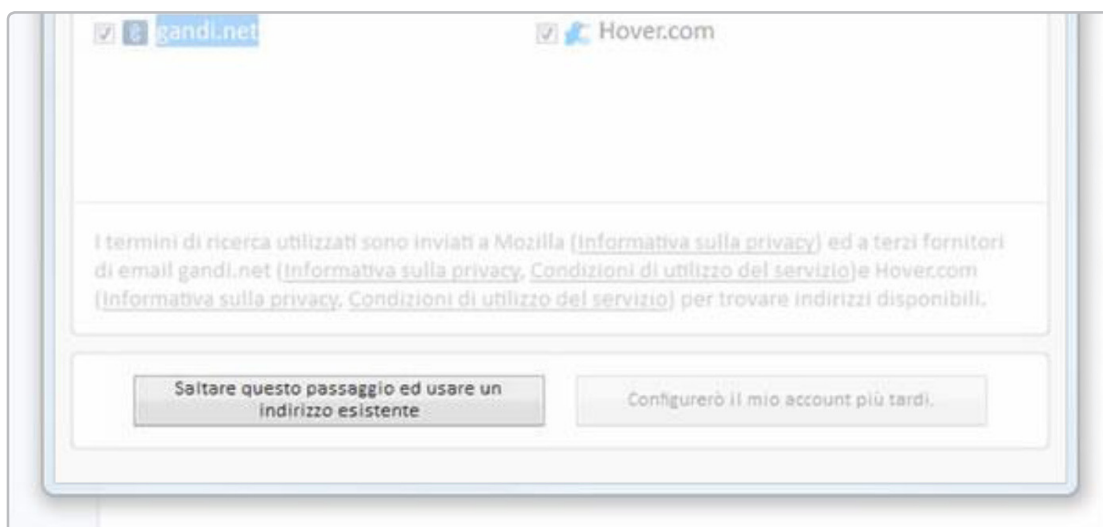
gandi.net

Hover.com

I termini di ricerca utilizzati sono inviati a Mozilla (Informativa sulla privacy) ed a terzi fornitori di email gandi.net (Informativa sulla privacy, Condizioni di utilizzo del servizio)e Hover.com (Informativa sulla privacy, Condizioni di utilizzo del servizio) per trovare indirizzi disponibili.

Saltare questo passaggio ed usare un indirizzo esistente

Configurerò il mio account più tardi.